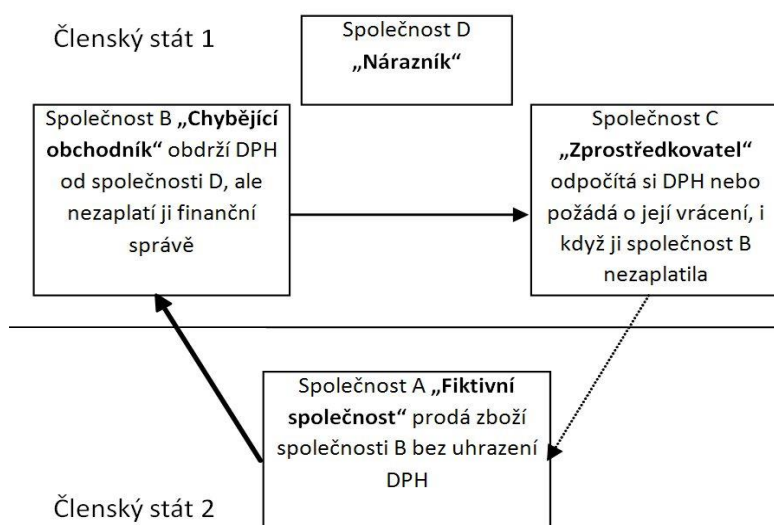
Členský stát 1

Společnost D
„Nárazník“

Společnost B „Chybějící obchodník“ obdrží DPH od společnosti D, ale nezaplatí ji finanční správě

Společnost C
„Zprostředkovatel“ odpočítá si DPH nebo požádá o její vrácení, i když ji společnost B nezaplatila

Společnost A „Fiktivní společnost“ prodá zboží společnosti B bez uhrazení DPH

Členský stát 2